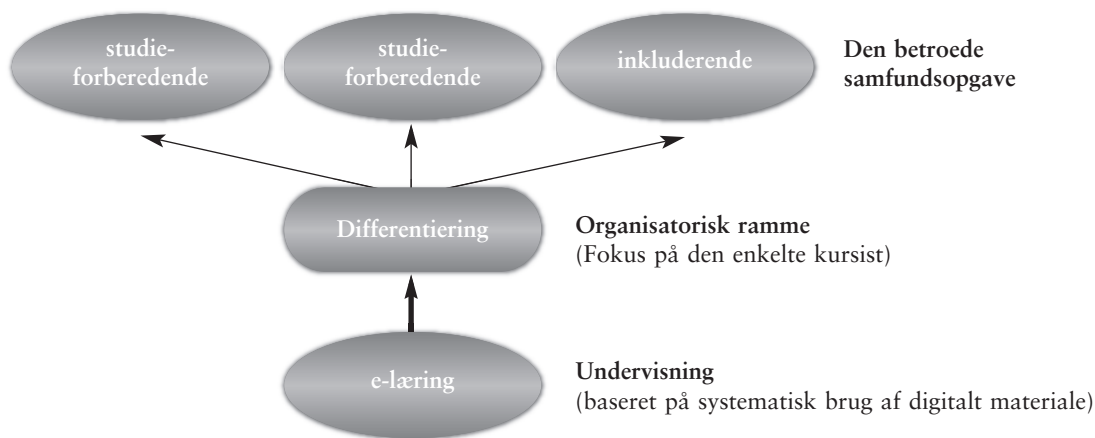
studieforberedende

studieforberedende

inkluderende

Den betroede samfundsopgave

Differentiering

Organisatorisk ramme
(Fokus på den enkelte kursist)

e-læring

Undervisning
(baseret på systematisk brug af digitalt materiale)